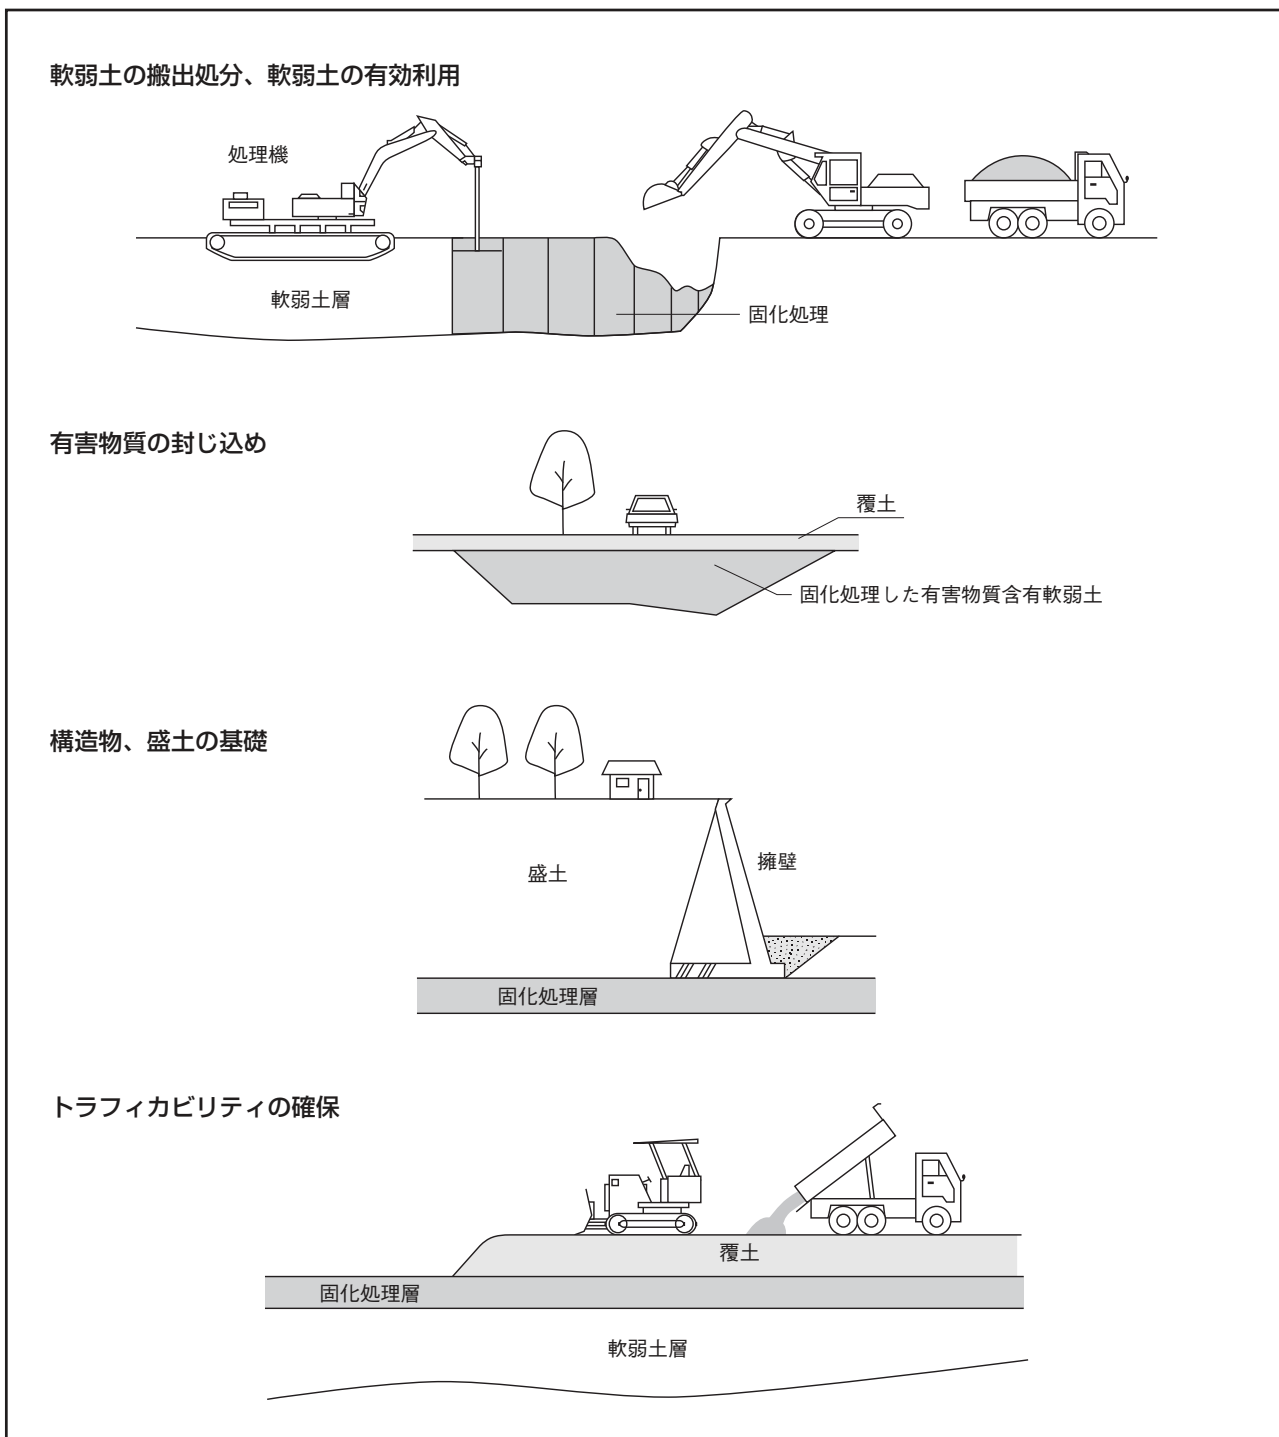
軟弱土の搬出処分、軟弱土の有効利用

処理機

軟弱土層

固化処理

有害物質の封じ込め

覆土

固化処理した有害物質含有軟弱土

構造物、盛土の基礎

盛土

擁壁

固化処理層

トラフィカビリティの確保

覆土

固化処理層

軟弱土層